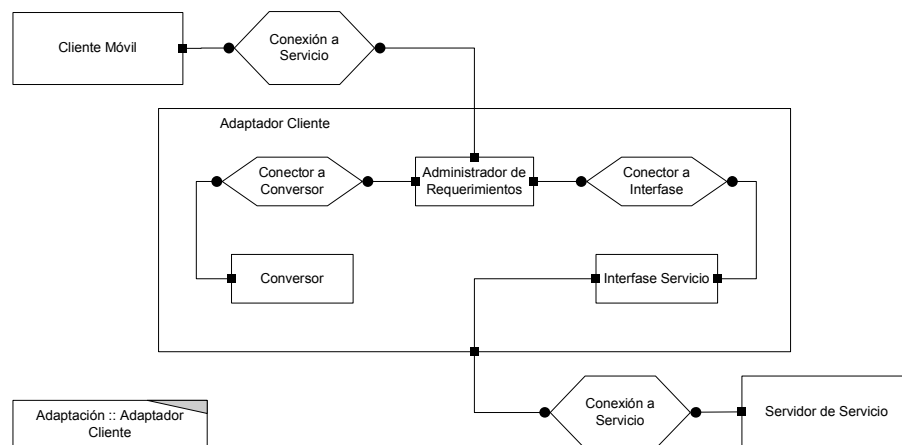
Cliente Móvil

Conexión a Servicio

Adaptador Cliente

Conector a Conversor

Administrador de Requerimientos

Conector a Interfase

Conversor

Interfase Servicio

Adaptación :: Adaptador Cliente

Conexión a Servicio

Servidor de Servicio